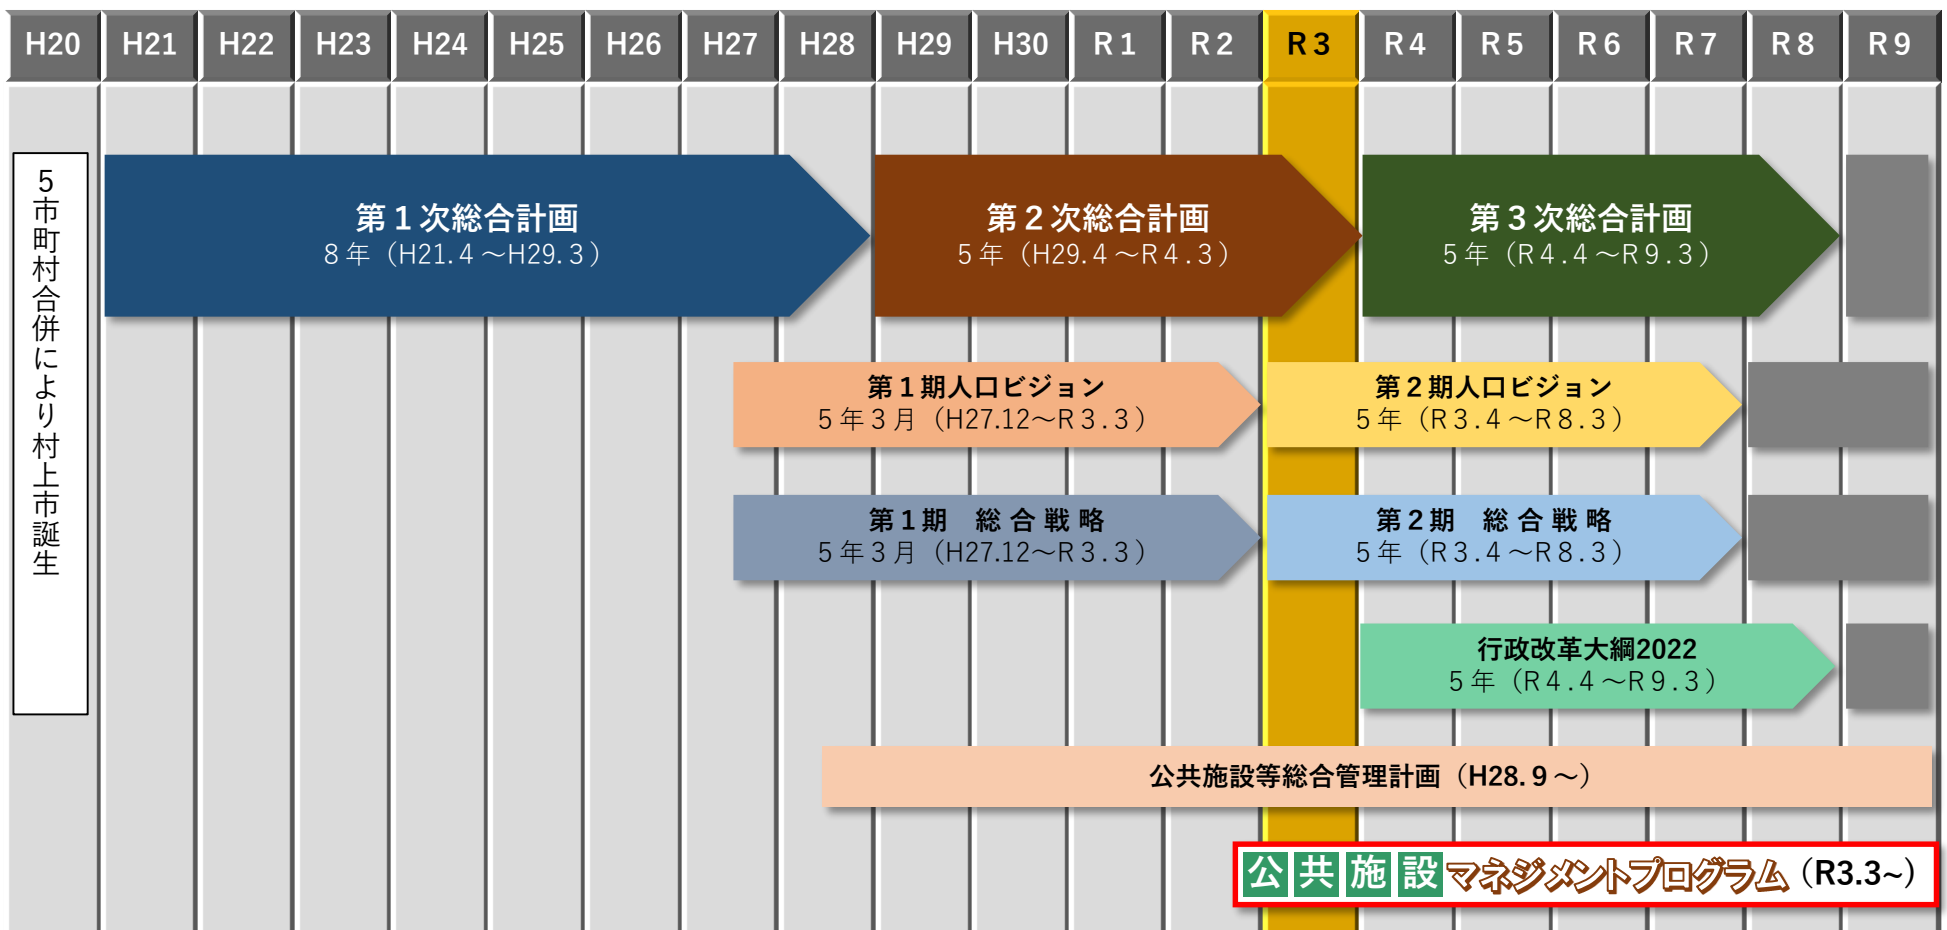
| H20 | H21 | H22 | H23 | H24 | H25 | H26 | H27 | H28 | H29 | H30 | R 1 | R 2 | R 3 | R 4 | R 5 | R 6 | R 7 | R 8 | R 9 |
|---|---|---|---|---|---|---|---|---|---|---|---|---|---|---|---|---|---|---|---|

5市町村合併により村上市誕生

第１次総合計画
８年（H21.４～H29.３）

第２次総合計画
５年（H29.４～R４.３）

第３次総合計画
５年（R４.４～R９.３）

第１期人口ビジョン
５年３月（H27.12～R３.３）

第２期人口ビジョン
５年（R３.４～R８.３）

第１期　総合戦略
５年３月（H27.12～R３.３）

第２期　総合戦略
５年（R３.４～R８.３）

行政改革大綱2022
５年（R４.４～R９.３）

公共施設等総合管理計画（H28.９～）

公共施設マネジメントプログラム（R3.3~）